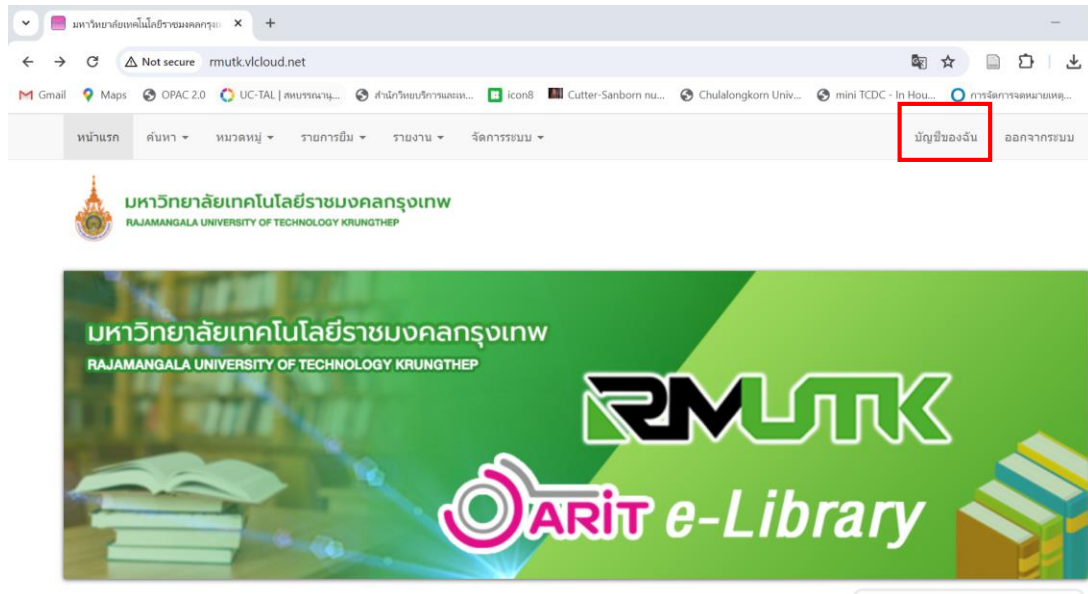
มหาวิทยาลัยเทคโนโลยีราชมงคลกรุง ×
+

Not secure rmutk.vlcloud.net

Gmail Maps OPAC 2.0 UC-TAL | สหบรรณานุ... สำนักวิทยบริการและเท... icon8 Cutter-Sanborn nu... Chulalongkorn Univ... mini TCDC - In Hou... การจัดการจดหมายเหตุ...

หน้าแรก ค้นหา ▾ หมวดหมู่ ▾ รายการยืม ▾ รายงาน ▾ จัดการระบบ ▾ บัญชีของฉัน ออกจากระบบ

มหาวิทยาลัยเทคโนโลยีราชมงคลกรุงเทพ
RAJAMANGALA UNIVERSITY OF TECHNOLOGY KRUNGTHEP

มหาวิทยาลัยเทคโนโลยีราชมงคลกรุงเทพ
RAJAMANGALA UNIVERSITY OF TECHNOLOGY KRUNGTHEP

RMUTK

ARIT e-Library